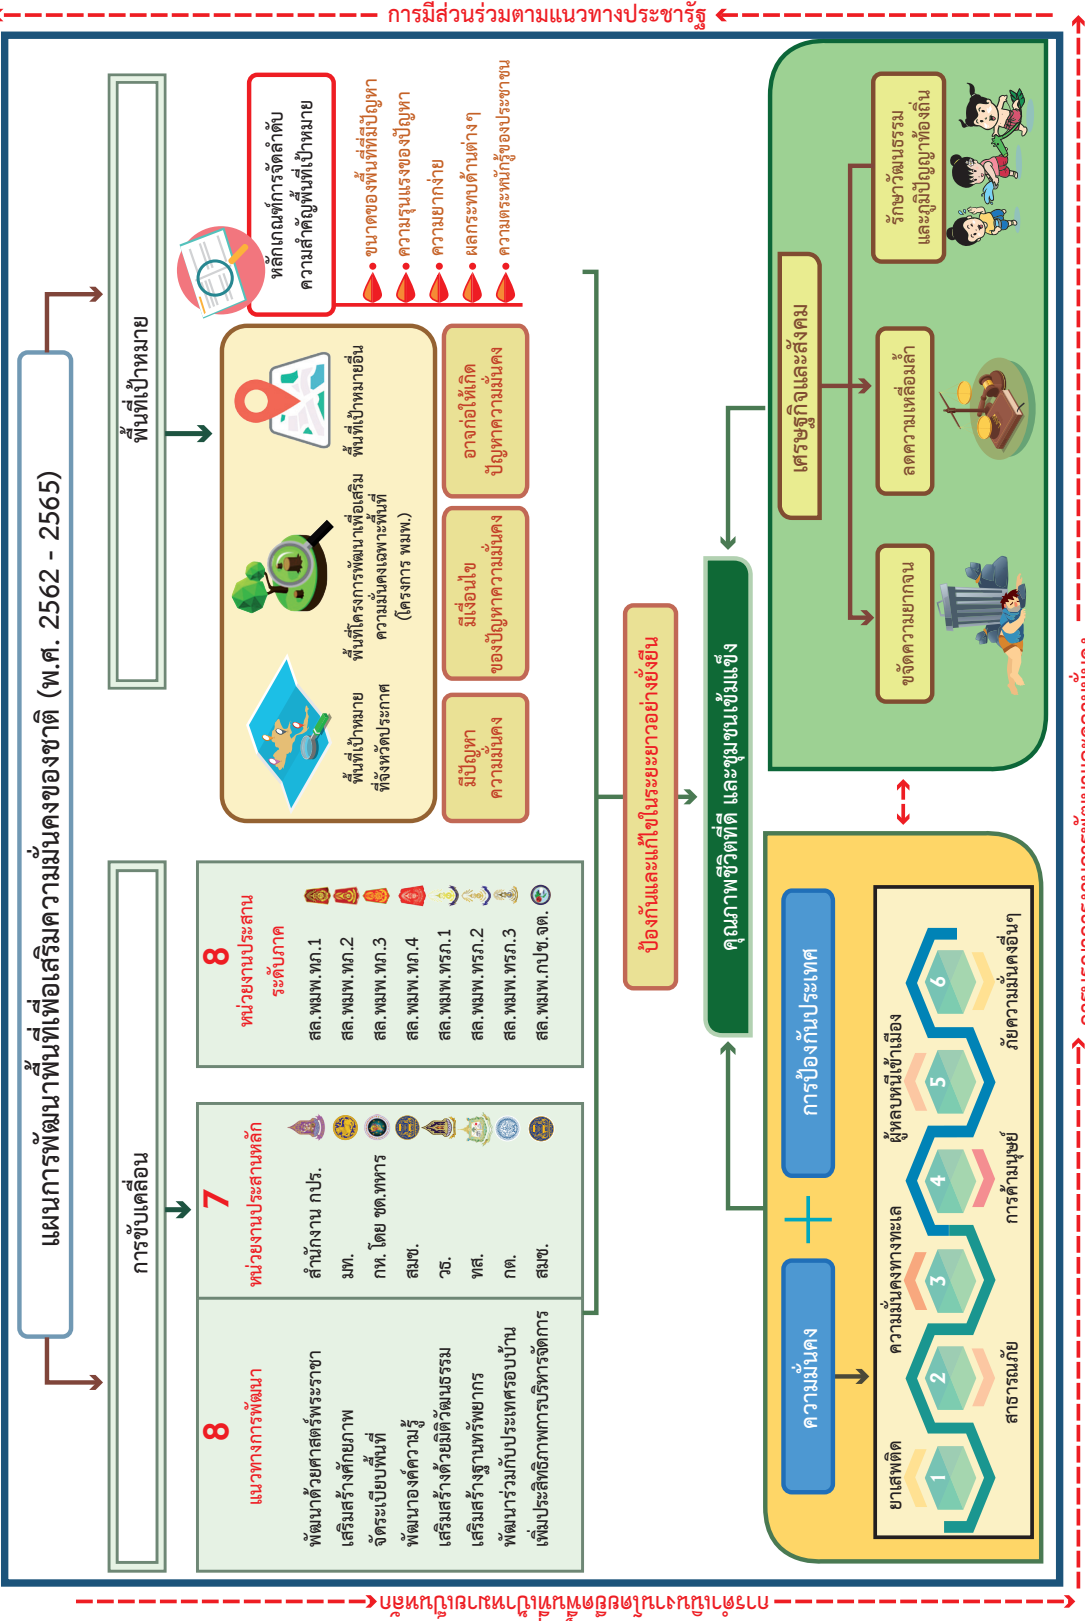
การมีส่วนร่วมตามแนวทางประชารัฐ

แผนการพัฒนาพื้นที่เพื่อเสริมความมั่นคงของชาติ (พ.ศ. 2562 - 2565)

การขับเคลื่อน

พื้นที่เป้าหมาย

8 แนวทางการพัฒนา

พัฒนาด้วยศาสตร์พระราชา
เสริมสร้างศักยภาพ
จัดระเบียบพื้นที่
พัฒนาองค์ความรู้
เสริมสร้างด้วยมิติวัฒนธรรม
เสริมสร้างฐานทรัพยากร
พัฒนาร่วมกับประเทศรอบบ้าน
เพิ่มประสิทธิภาพการบริหารจัดการ

7 หน่วยงานประสานหลัก

สำนักงาน กปร.
มท.
กห. โดย ขต.ทหาร
สมช.
วธ.
ทส.
กต.
สมช.

8 หน่วยงานประสาน ระดับภาค

สล.พมพ.ทภ.1
สล.พมพ.ทภ.2
สล.พมพ.ทภ.3
สล.พมพ.ทภ.4
สล.พมพ.ทรภ.1
สล.พมพ.ทรภ.2
สล.พมพ.ทรภ.3
สล.พมพ.กปช.จต.

พื้นที่เป้าหมาย ที่จังหวัดประกาศ

พื้นที่โครงการพัฒนาเพื่อเสริมความมั่นคงเฉพาะพื้นที่ (โครงการ พมพ.)

พื้นที่เป้าหมายอื่น

มีปัญหาความมั่นคง

มีเงื่อนไขของปัญหาความมั่นคง

อาจก่อให้เกิดปัญหาความมั่นคง

หลักเกณฑ์การจัดลำดับความสำคัญพื้นที่เป้าหมาย

ขนาดของพื้นที่ที่มีปัญหา
ความรุนแรงของปัญหา
ความยากง่าย
ผลกระทบด้านต่างๆ
ความตระหนักรู้ของประชาชน

ป้องกันและแก้ไขในระยะยาวอย่างยั่งยืน

คุณภาพชีวิตที่ดี และชุมชนเข้มแข็ง

เศรษฐกิจและสังคม

ขจัดความยากจน

ลดความเหลื่อมล้ำ

รักษาวัฒนธรรมและภูมิปัญญาท้องถิ่น

ความมั่นคง

+

การป้องกันประเทศ

1 ยาเสพติด
2 สาธารณภัย
3 ความมั่นคงทางทะเล
4 การค้ามนุษย์
5 ผู้หลบหนีเข้าเมือง
6 ภัยความมั่นคงอื่นๆ

บูรณาการแผนงานและงบประมาณ

การบูรณาการงบประมาณ